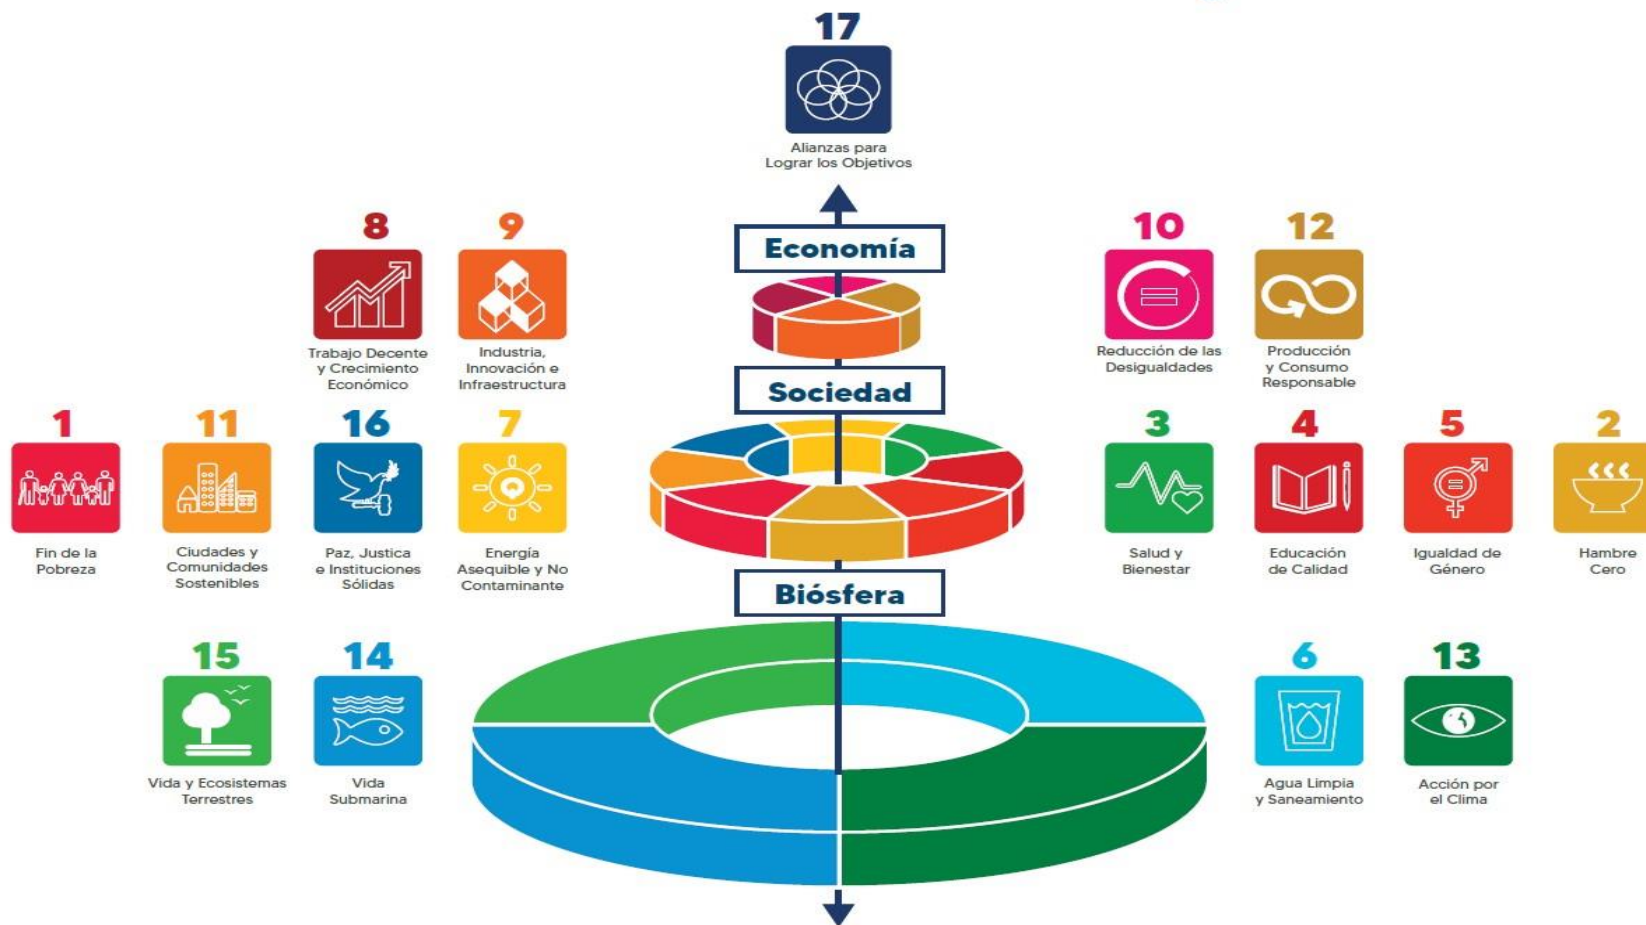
17
Alianzas para Lograr los Objetivos

Economía

8
Trabajo Decente y Crecimiento Económico

9
Industria, Innovación e Infraestructura

10
Reducción de las Desigualdades

12
Producción y Consumo Responsable

Sociedad

1
Fin de la Pobreza

11
Ciudades y Comunidades Sostenibles

16
Paz, Justica e Instituciones Sólidas

7
Energía Asequible y No Contaminante

3
Salud y Bienestar

4
Educación de Calidad

5
Igualdad de Género

2
Hambre Cero

Biósfera

15
Vida y Ecosistemas Terrestres

14
Vida Submarina

6
Agua Limpia y Saneamiento

13
Acción por el Clima